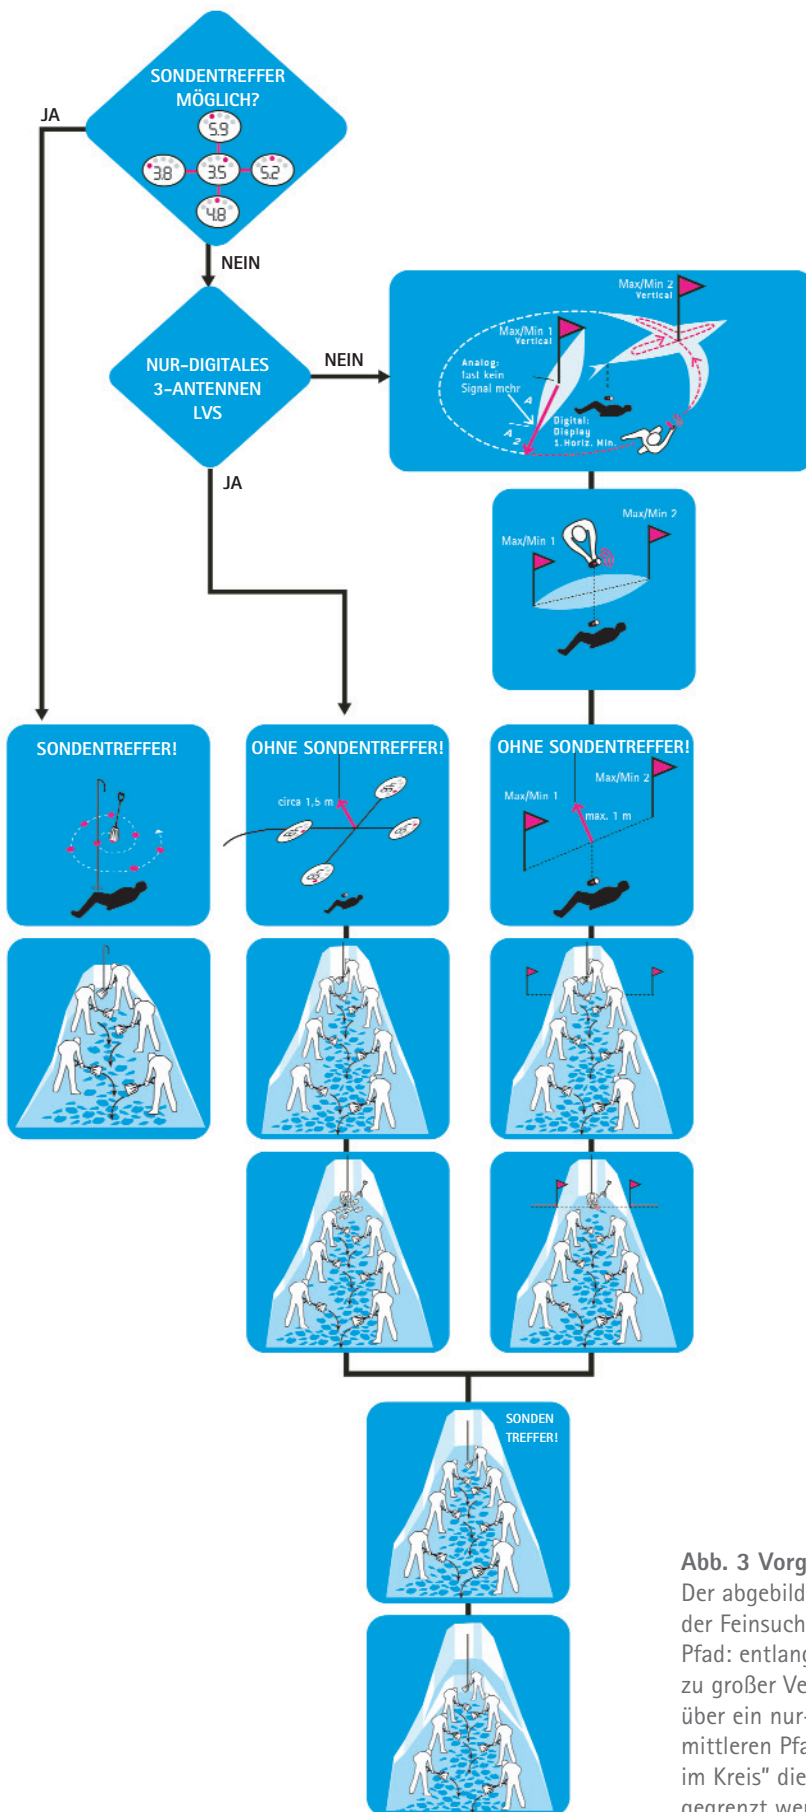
SONDENTREFFER MÖGLICH?

5.9
3.8
3.5
5.2
4.8

JA

NEIN

NUR-DIGITALES 3-ANTENNEN LVS

NEIN

JA

Max/Min 2 Vertical

Max/Min 1 Vertical

Analog: fast kein Signal mehr

A

A 2

Digital: Display 1. Horiz. Min.

Max/Min 2

Max/Min 1

SONDENTREFFER!

OHNE SONDENTREFFER!

circa 1,5 m

OHNE SONDENTREFFER!

Max/Min 2

Max/Min 1

max. 1 m

SONDEN TREFFER!

Abb. 3 Vorg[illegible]
Der abgebild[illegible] der Feinsuch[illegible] Pfad: entlang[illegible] zu großer Ve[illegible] über ein nur-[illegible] mittleren Pfa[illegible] im Kreis" die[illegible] gegrenzt wer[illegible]